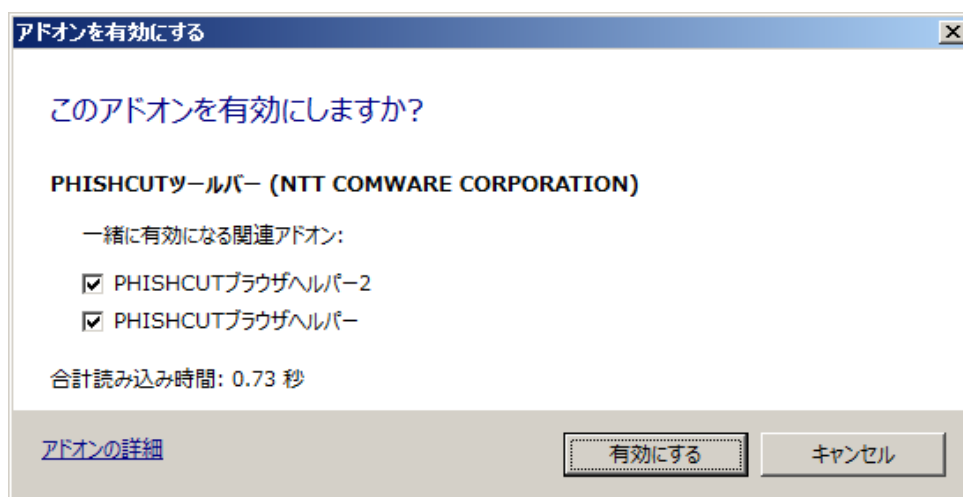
アドオンを有効にする

このアドオンを有効にしますか?

PHISHCUTツールバー (NTT COMWARE CORPORATION)

一緒に有効になる関連アドオン:

☑ PHISHCUTブラウザヘルパー2

☑ PHISHCUTブラウザヘルパー

合計読み込み時間: 0.73 秒

アドオンの詳細

有効にする

キャンセル